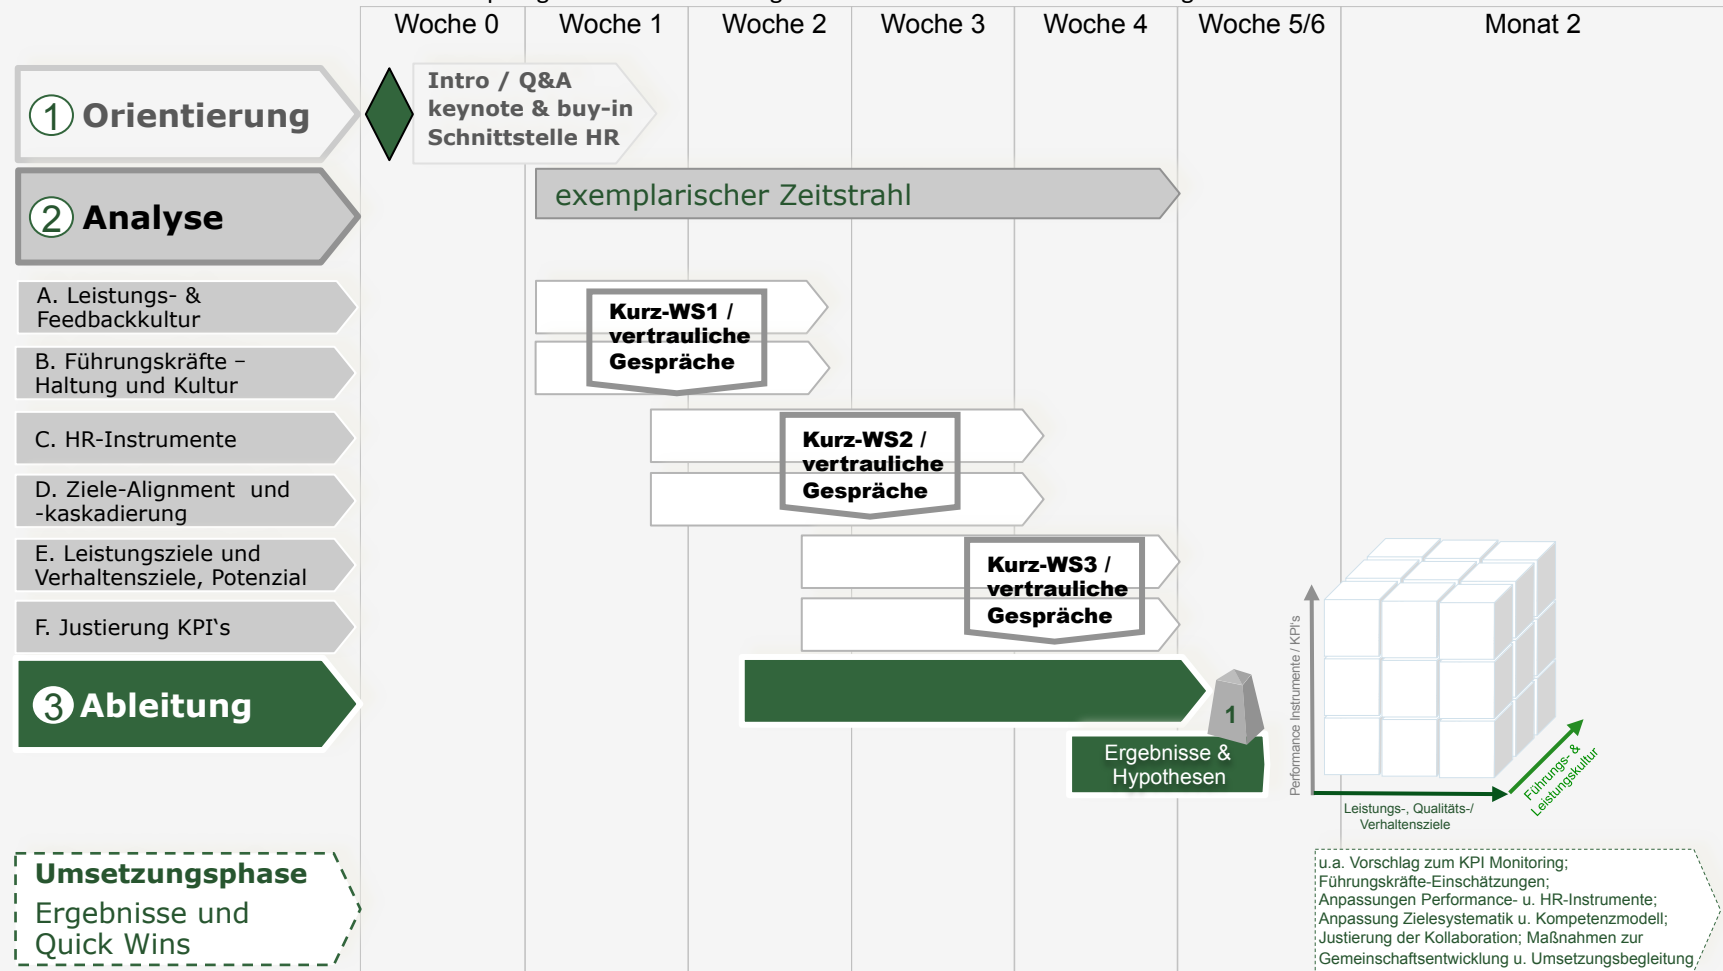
Woche 0 | Woche 1 | Woche 2 | Woche 3 | Woche 4 | Woche 5/6 | Monat 2

① Orientierung

Intro / Q&A
keynote & buy-in
Schnittstelle HR

② Analyse

exemplarischer Zeitstrahl

A. Leistungs- & Feedbackkultur

B. Führungskräfte – Haltung und Kultur

C. HR-Instrumente

D. Ziele-Alignment und -kaskadierung

E. Leistungsziele und Verhaltensziele, Potenzial

F. Justierung KPI's

Kurz-WS1 / vertrauliche Gespräche

Kurz-WS2 / vertrauliche Gespräche

Kurz-WS3 / vertrauliche Gespräche

③ Ableitung

1

Ergebnisse & Hypothesen

Performance Instrumente / KPI's

Leistungs-, Qualitäts-/ Verhaltensziele

Führungs- & Leistungskultur

Umsetzungsphase
Ergebnisse und Quick Wins

u.a. Vorschlag zum KPI Monitoring; Führungskräfte-Einschätzungen; Anpassungen Performance- u. HR-Instrumente; Anpassung Zielesystematik u. Kompetenzmodell; Justierung der Kollaboration; Maßnahmen zur Gemeinschaftsentwicklung u. Umsetzungsbegleitung